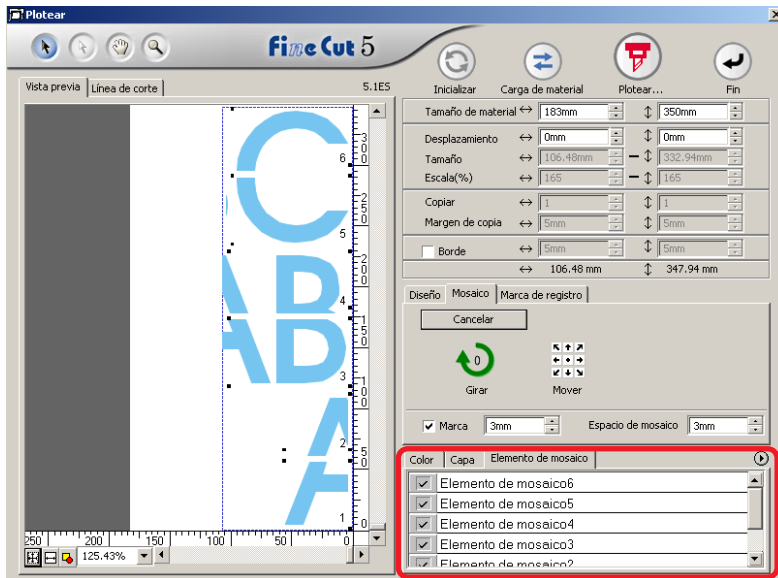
Plotear

FineCut 5

Inicializar
Carga de material
Plotear...
Fin

Vista previa
Línea de corte
5.1ES

Tamaño de material ↔ 183mm ↕ 350mm
Desplazamiento ↔ 0mm ↕ 0mm
Tamaño ↔ 106.48mm ↕ 332.94mm
Escala(%) ↔ 165 ↕ 165
Copiar ↔ 1 ↕ 1
Margen de copia ↔ 5mm ↕ 5mm
Borde ↔ 5mm ↕ 5mm
↔ 106.48 mm ↕ 347.94 mm

Diseño
Mosaico
Marca de registro

Cancelar

0
Girar
Mover

Marca 3mm
Espacio de mosaico 3mm

Color
Capa
Elemento de mosaico

Elemento de mosaico6
Elemento de mosaico5
Elemento de mosaico4
Elemento de mosaico3
Elemento de mosaico2

6
5
4
3
2
1
0
350
300
250
200
150
100
50
0
250
200
150
100
50
0

125.43%